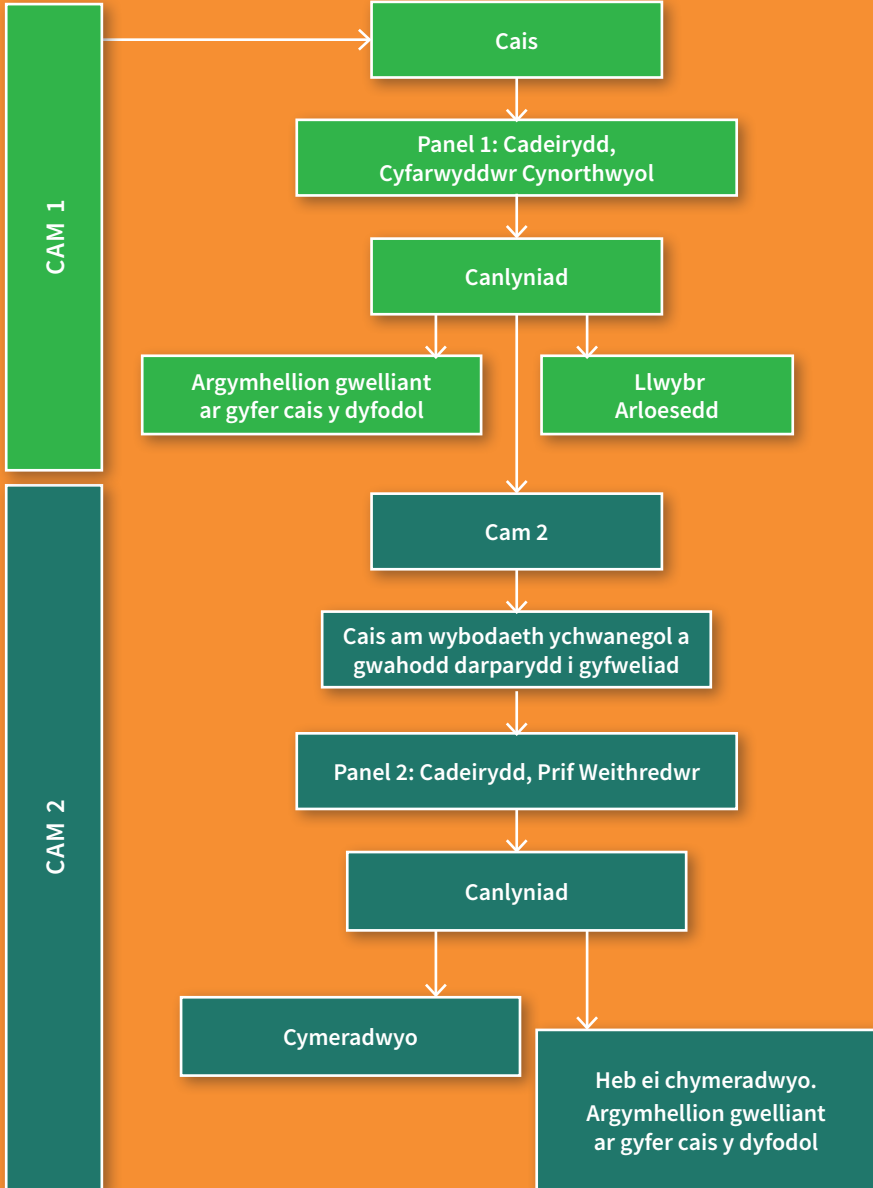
CAM 1

Cais

Panel 1: Cadeirydd, Cyfarwyddwr Cynorthwyol

Canlyniad

Argymhellion gwelliant ar gyfer cais y dyfodol

Llwybr Arloesedd

CAM 2

Cam 2

Cais am wybodaeth ychwanegol a gwahodd darparydd i gyfweliad

Panel 2: Cadeirydd, Prif Weithredwr

Canlyniad

Cymeradwyo

Heb ei chymeradwyo. Argymhellion gwelliant ar gyfer cais y dyfodol